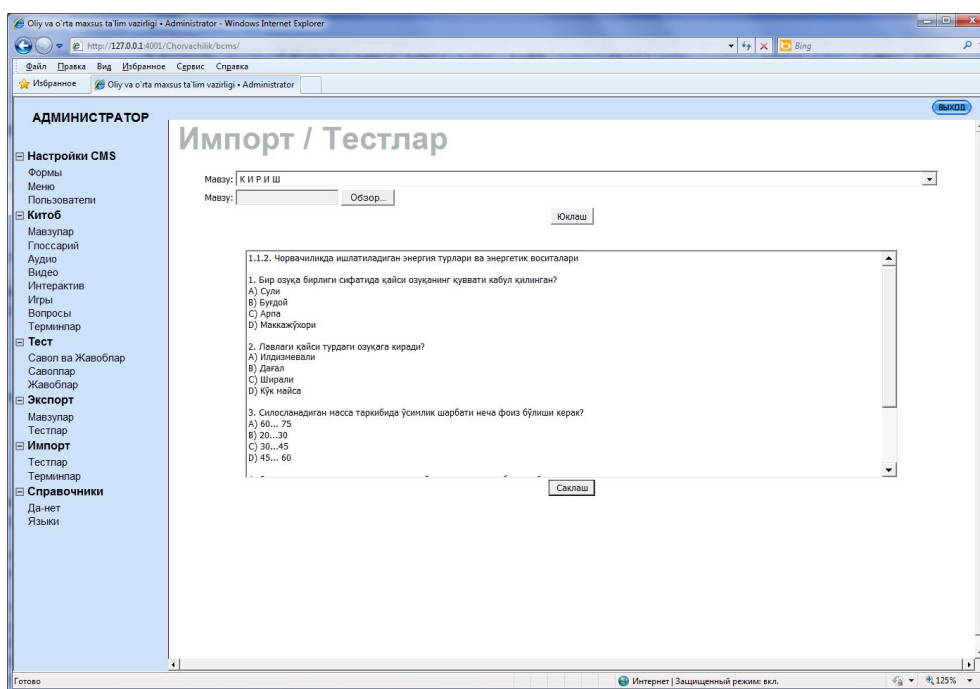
Oliy va o'rta maxsus ta'lim vazirligi • Administrator - Windows Internet Explorer

http://127.0.0.1:4001/Chorvachilik/bcms/

Bing

Файл Правка Вид Избранное Сервис Справка

Избранное | Oliy va o'rta maxsus ta'lim vazirligi • Administrator

ВЫХОД

АДМИНИСТРАТОР

Настройки CMS
Формы
Меню
Пользователи
Китоб
Мавзулар
Глоссарий
Аудио
Видео
Интерактив
Игры
Вопросы
Терминлар
Тест
Савол ва Жавоблар
Саволлар
Жавоблар
Экспорт
Мавзулар
Тестлар
Импорт
Тестлар
Терминлар
Справочники
Да-нет
Языки

Импорт / Тестлар

Мавзу: К И Р И Ш

Мавзу: Обзор...

Юклаш

1.1.2. Чорвачиликда ишлатиладиган энергия турлари ва энергетик воситалари

1. Бир озуқа бирлиги сифатида қайси озуқанинг қуввати кабул қилинган?
A) Сули
B) Буғдой
C) Арпа
D) Маккажўхори

2. Лавлаги қайси турдаги озуқага киради?
A) Илдизмевали
B) Дағал
C) Ширали
D) Кўк майса

3. Силосланадиган масса таркибида ўсимлик шарбати неча фоиз бўлиши керак?
A) 60... 75
B) 20...30
C) 30...45
D) 45... 60

Саклаш

Готово

Интернет | Защищенный режим: вкл.

125%